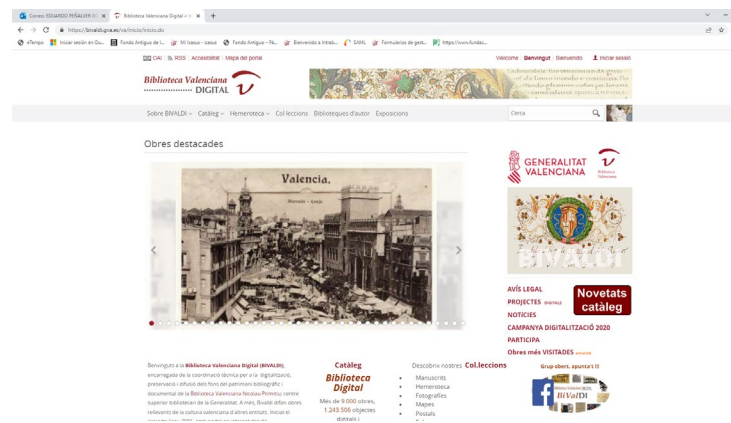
Correo: EDUARDO PEÑALVER GC × Biblioteca Valenciana Digital × +

https://bivaldi.gva.es/va/inicio/inicio.do

eTempo | Iniciar sesión en Ou... | Fondo Antiguo de L... | Mi Icasus - icasus | Fondo Antiguo – Pá... | Bienvenido a Intrab... | SAML | Formularios de gest... | https://www.fundac...

OAI | RSS | Accessibilitat | Mapa del portal

Welcome | Benvingut | Bienvenido | Iniciar sessió

Biblioteca Valenciana DIGITAL

Sobre BIVALDI | Catàleg | Hemeroteca | Col·leccions | Biblioteques d'autor | Exposicions

Cerca

Obres destacades

Valencia.

GENERALITAT VALENCIANA

Biblioteca Valenciana

BIVALDI

AVÍS LEGAL
PROJECTES
NOTÍCIES
CAMPANYA DIGITALITZACIÓ 2020
PARTICIPA
Obres més VISITADES

Novetats catàleg

Benvinguts a la Biblioteca Valenciana Digital (BIVALDI), encarregada de la coordinació tècnica per a la digitalització, preservació i difusió dels fons del patrimoni bibliogràfic i documental de la Biblioteca Valenciana Nicolau Primitiu, centre superior bibliotecari de la Generalitat. A més, Bivaldi difon obres rellevants de la cultura valenciana d'altres entitats. Iniciat el

Catàleg
Biblioteca Digital
Més de 9.000 obres, 1.243.506 objectes digitals i

Descobrix nostres Col.leccions
Manuscrits
Hemeroteca
Fotografies
Mapes
Postals

Grup obert, apunta't !!!
BiVaIDi